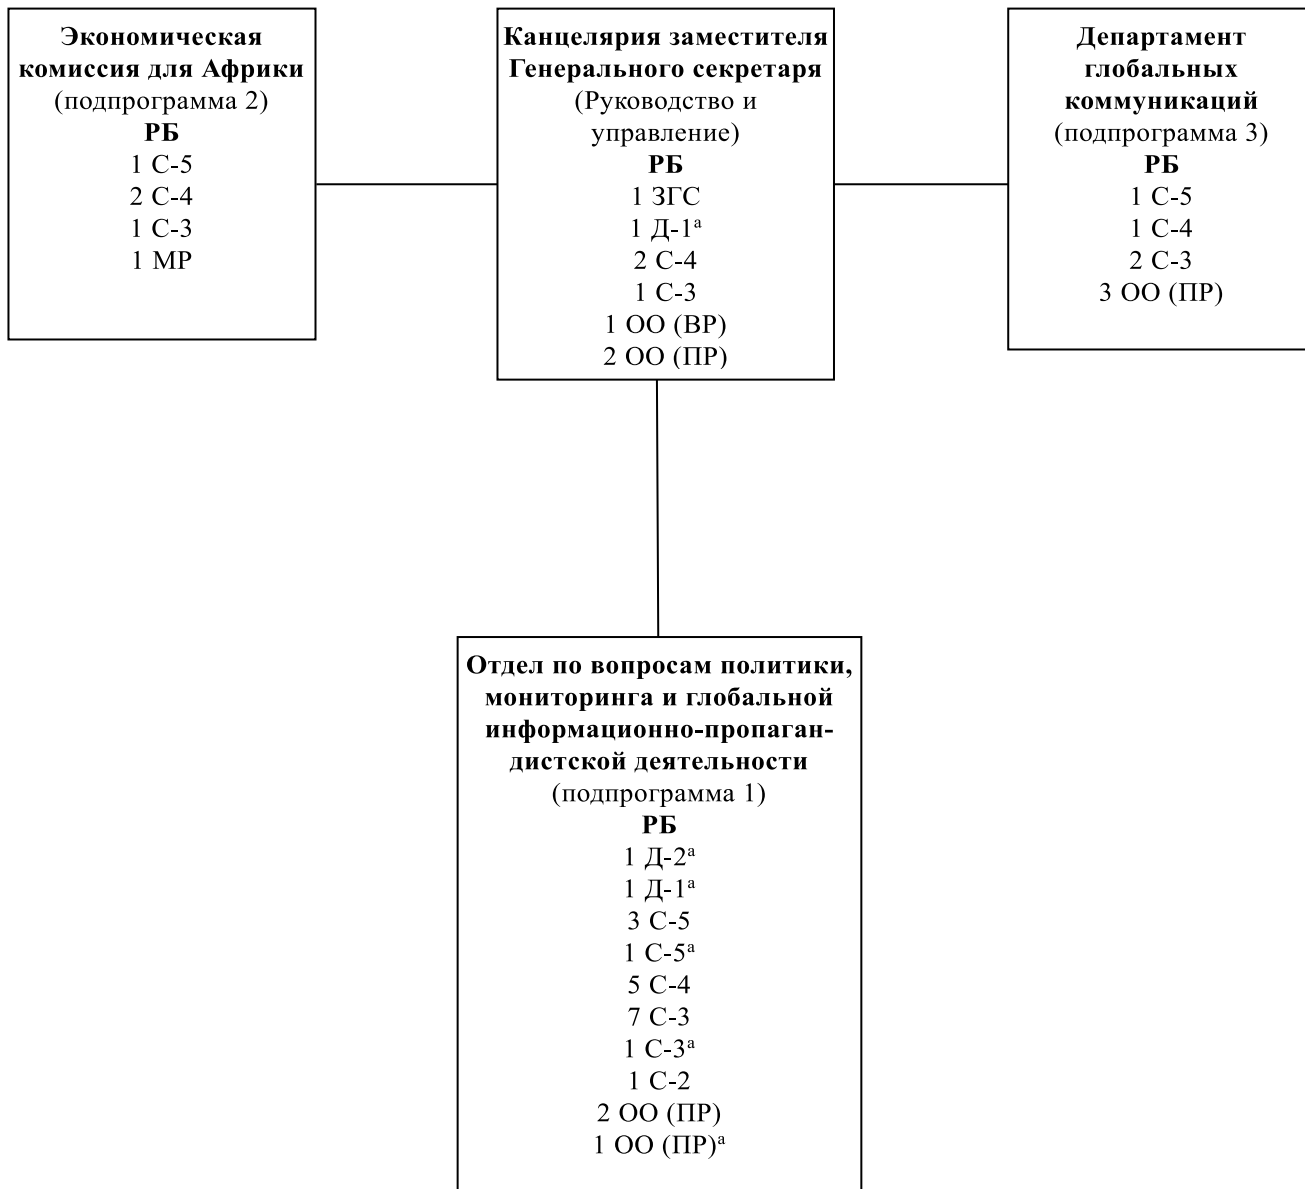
**Экономическая комиссия для Африки**
(подпрограмма 2)
**РБ**
1 С-5
2 С-4
1 С-3
1 МР

**Канцелярия заместителя Генерального секретаря**
(Руководство и управление)
**РБ**
1 ЗГС
1 Д-1$^{а}$
2 С-4
1 С-3
1 ОО (ВР)
2 ОО (ПР)

**Департамент глобальных коммуникаций**
(подпрограмма 3)
**РБ**
1 С-5
1 С-4
2 С-3
3 ОО (ПР)

**Отдел по вопросам политики, мониторинга и глобальной информационно-пропагандистской деятельности**
(подпрограмма 1)
**РБ**
1 Д-2$^{а}$
1 Д-1$^{а}$
3 С-5
1 С-5$^{а}$
5 С-4
7 С-3
1 С-3$^{а}$
1 С-2
2 ОО (ПР)
1 ОО (ПР)$^{а}$